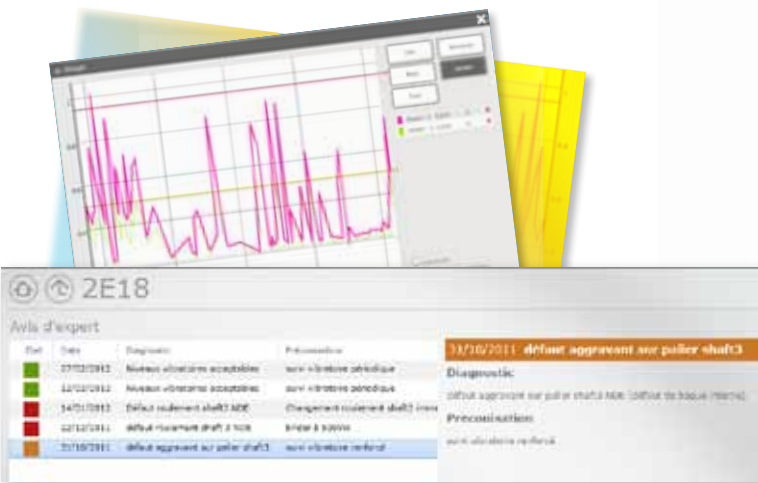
2E18

Avis d'expert

| Etat | Date | Diagnostic | Préconisation |
|---|---|---|---|
| | 27/02/2012 | Niveaux vibratoires acceptables | suivi vibratoire périodique |
| | 12/02/2012 | Niveaux vibratoires acceptables | suivi vibratoire périodique |
| | 14/01/2012 | Défaut roulement shaft3 NDE | Changement roulement shaft3 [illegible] |
| | 22/12/2011 | défaut roulement shaft 3 NDE | limiter à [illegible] |
| | 31/10/2011 | défaut aggravant sur palier shaft3 | suivi vibratoire renforcé |

31/10/2011 défaut aggravant sur palier shaft3

Diagnostic

défaut aggravant sur palier shaft3 NDE (défaut de bague interne)

Preconisation

suivi vibratoire renforcé